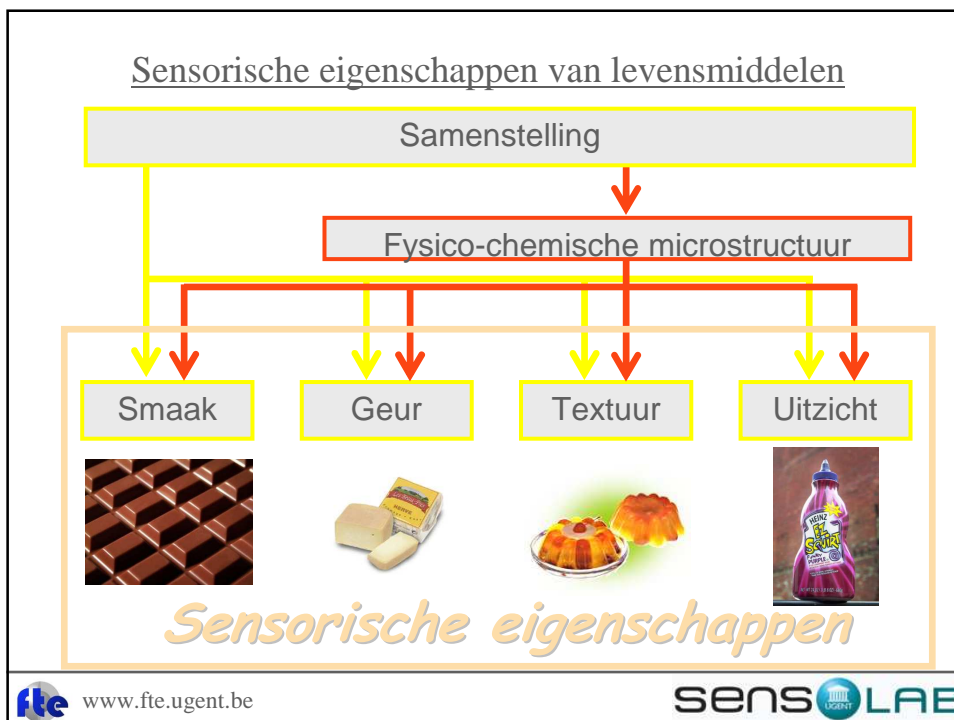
Sensorische eigenschappen van levensmiddelen

Samenstelling

Fysico-chemische microstructuur

Smaak

Geur

Textuur

Uitzicht

HEINZ

EZ Squirt

PURPLE

Sensorische eigenschappen

fte www.fte.ugent.be

SENS UGENT LAB